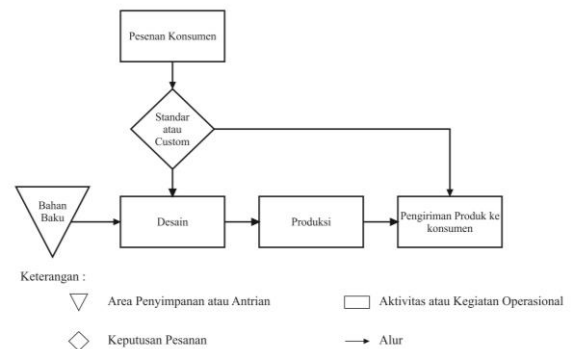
Pesenan Konsumen

Standar atau Custom

Bahan Baku

Desain

Produksi

Pengiriman Produk ke konsumen

Keterangan :

Area Penyimpanan atau Antrian

Aktivitas atau Kegiatan Operasional

Keputusan Pesanan

Alur